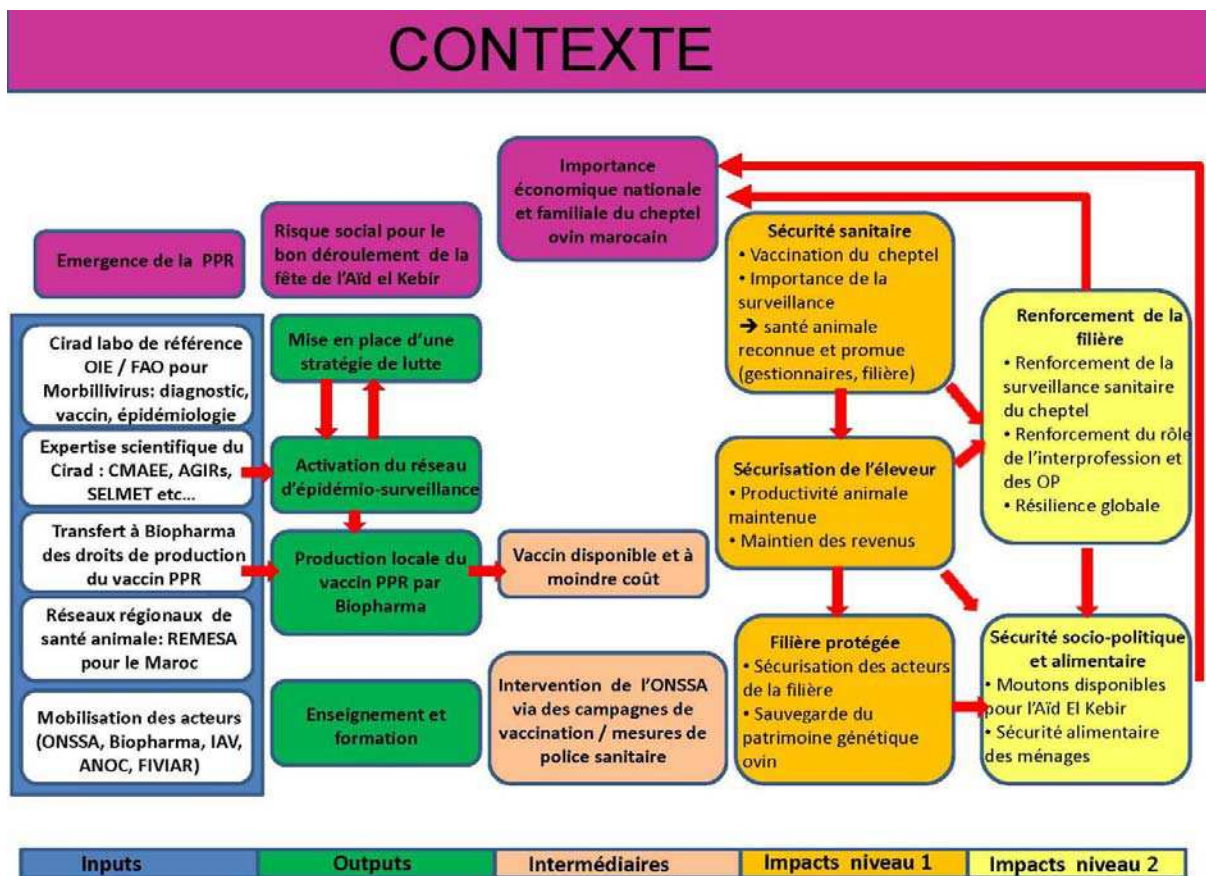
CONTEXTE

Emergence de la PPR

Risque social pour le bon déroulement de la fête de l'Aïd el Kebir

Importance économique nationale et familiale du cheptel ovin marocain

Cirad labo de référence OIE / FAO pour Morbillivirus: diagnostic, vaccin, épidémiologie

Expertise scientifique du Cirad : CMAEE, AGIRs, SELMET etc...

Transfert à Biopharma des droits de production du vaccin PPR

Réseaux régionaux de santé animale: REMESA pour le Maroc

Mobilisation des acteurs (ONSSA, Biopharma, IAV, ANOC, FIVIAR)

Mise en place d'une stratégie de lutte

Activation du réseau d'épidémio-surveillance

Production locale du vaccin PPR par Biopharma

Enseignement et formation

Vaccin disponible et à moindre coût

Intervention de l'ONSSA via des campagnes de vaccination / mesures de police sanitaire

Sécurité sanitaire
• Vaccination du cheptel
• Importance de la surveillance
→ santé animale reconnue et promue (gestionnaires, filière)

Sécurisation de l'éleveur
• Productivité animale maintenue
• Maintien des revenus

Filière protégée
• Sécurisation des acteurs de la filière
• Sauvegarde du patrimoine génétique ovin

Renforcement de la filière
• Renforcement de la surveillance sanitaire du cheptel
• Renforcement du rôle de l'interprofession et des OP
• Résilience globale

Sécurité socio-politique et alimentaire
• Moutons disponibles pour l'Aïd El Kebir
• Sécurité alimentaire des ménages

| Inputs | Outputs | Intermédiaires | Impacts niveau 1 | Impacts niveau 2 |